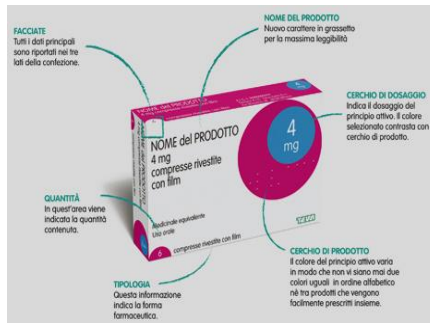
FACCIATE
Tutti i dati principali sono riportati nei tre lati della confezione.

NOME DEL PRODOTTO
Nuovo carattere in grassetto per la massima leggibilità

CERCHIO DI DOSAGGIO
Indica il dosaggio del principio attivo. Il colore selezionato contrasta con cerchio di prodotto.

NOME del PRODOTTO
4 mg
compresse rivestite con film

4 mg

QUANTITÀ
In quest'area viene indicata la quantità contenuta.

Medicinale equivalente
Uso orale

8 compresse rivestite con film

TEVA

CERCHIO DI PRODOTTO
Il colore del principio attivo varia in modo che non vi siano mai due colori uguali in ordine alfabetico nè tra prodotti che vengono facilmente prescritti insieme.

TIPOLOGIA
Questa informazione indica la forma farmaceutica.